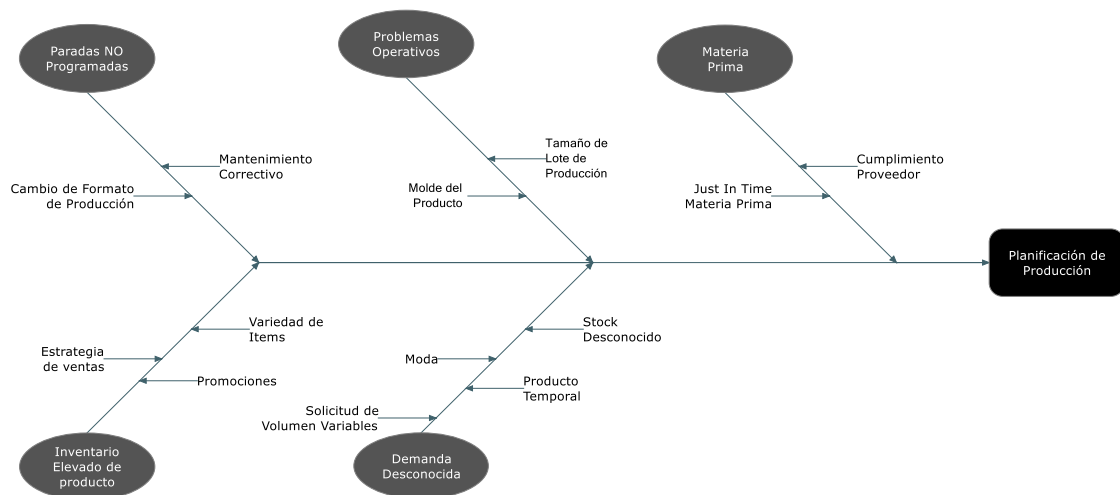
Paradas NO Programadas

Mantenimiento Correctivo

Cambio de Formato de Producción

Problemas Operativos

Tamaño de Lote de Producción

Molde del Producto

Materia Prima

Cumplimiento Proveedor

Just In Time Materia Prima

Planificación de Producción

Variedad de Items

Estrategia de ventas

Promociones

Inventario Elevado de producto

Stock Desconocido

Moda

Producto Temporal

Solicitud de Volumen Variables

Demanda Desconocida